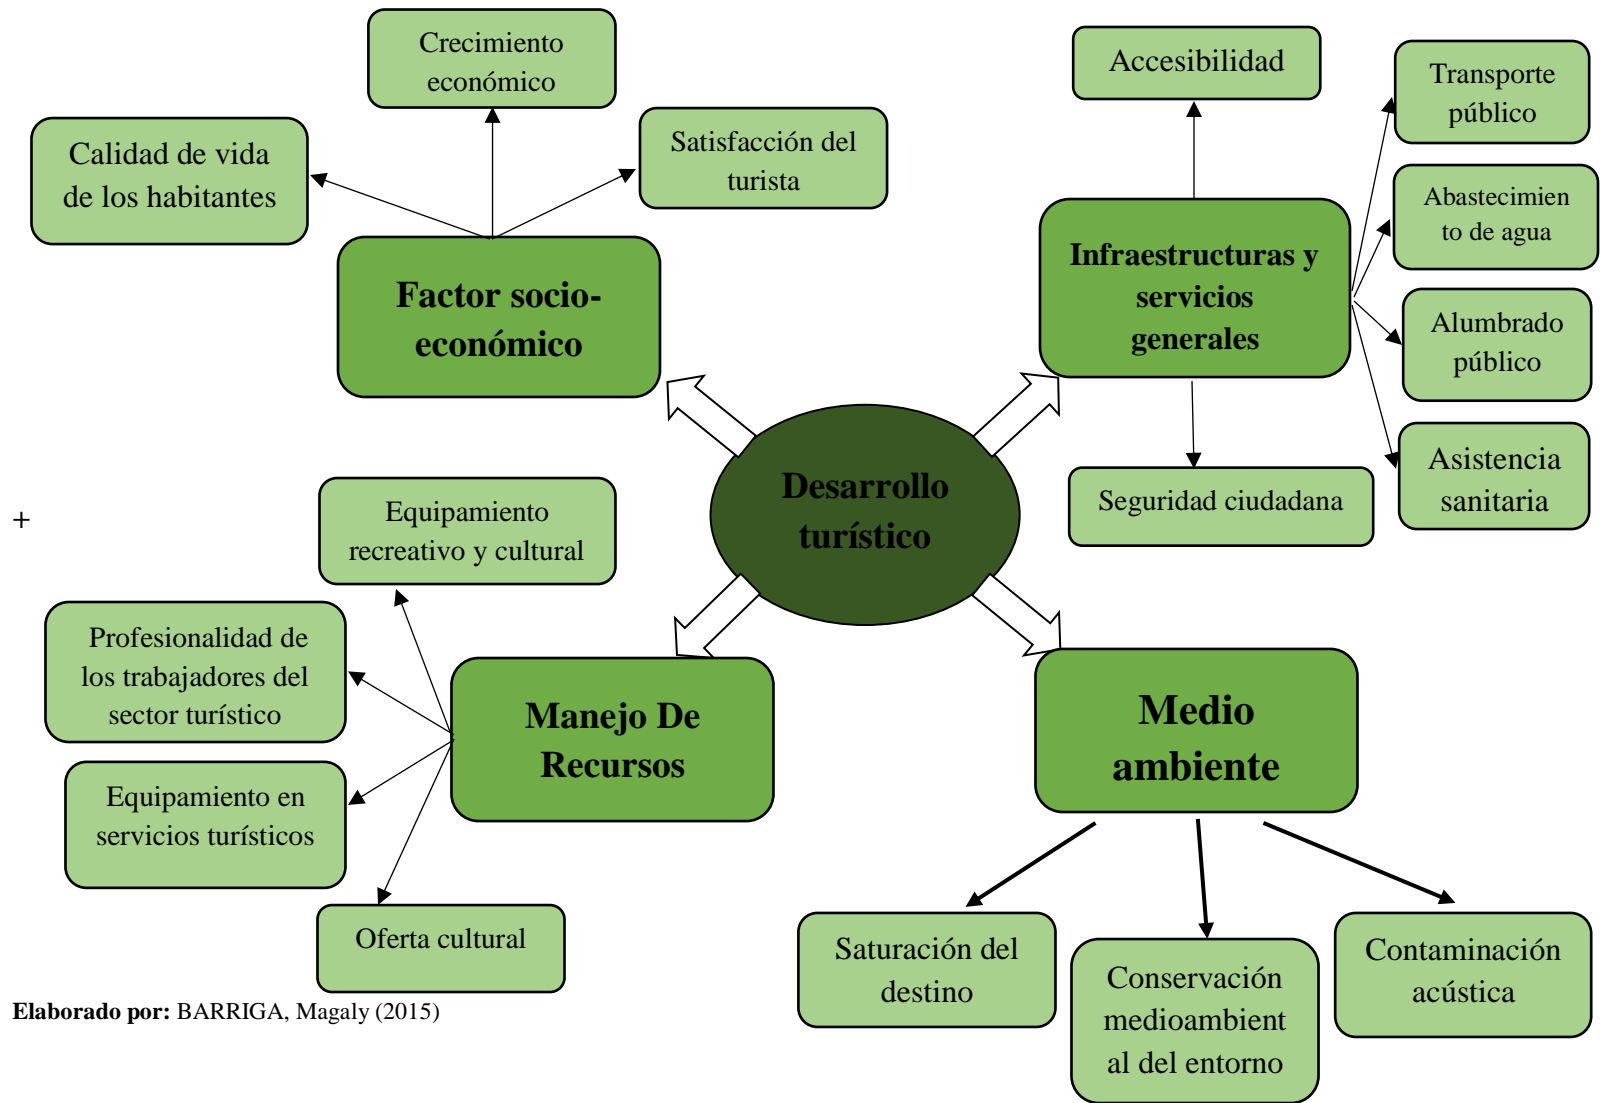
Crecimiento económico

Calidad de vida de los habitantes

Satisfacción del turista

Factor socio-económico

Accesibilidad

Transporte público

Abastecimiento de agua

Infraestructuras y servicios generales

Alumbrado público

Asistencia sanitaria

Seguridad ciudadana

Desarrollo turístico

+

Equipamiento recreativo y cultural

Profesionalidad de los trabajadores del sector turístico

Manejo De Recursos

Equipamiento en servicios turísticos

Oferta cultural

Medio ambiente

Saturación del destino

Conservación medioambiental del entorno

Contaminación acústica

**Elaborado por:** BARRIGA, Magaly (2015)